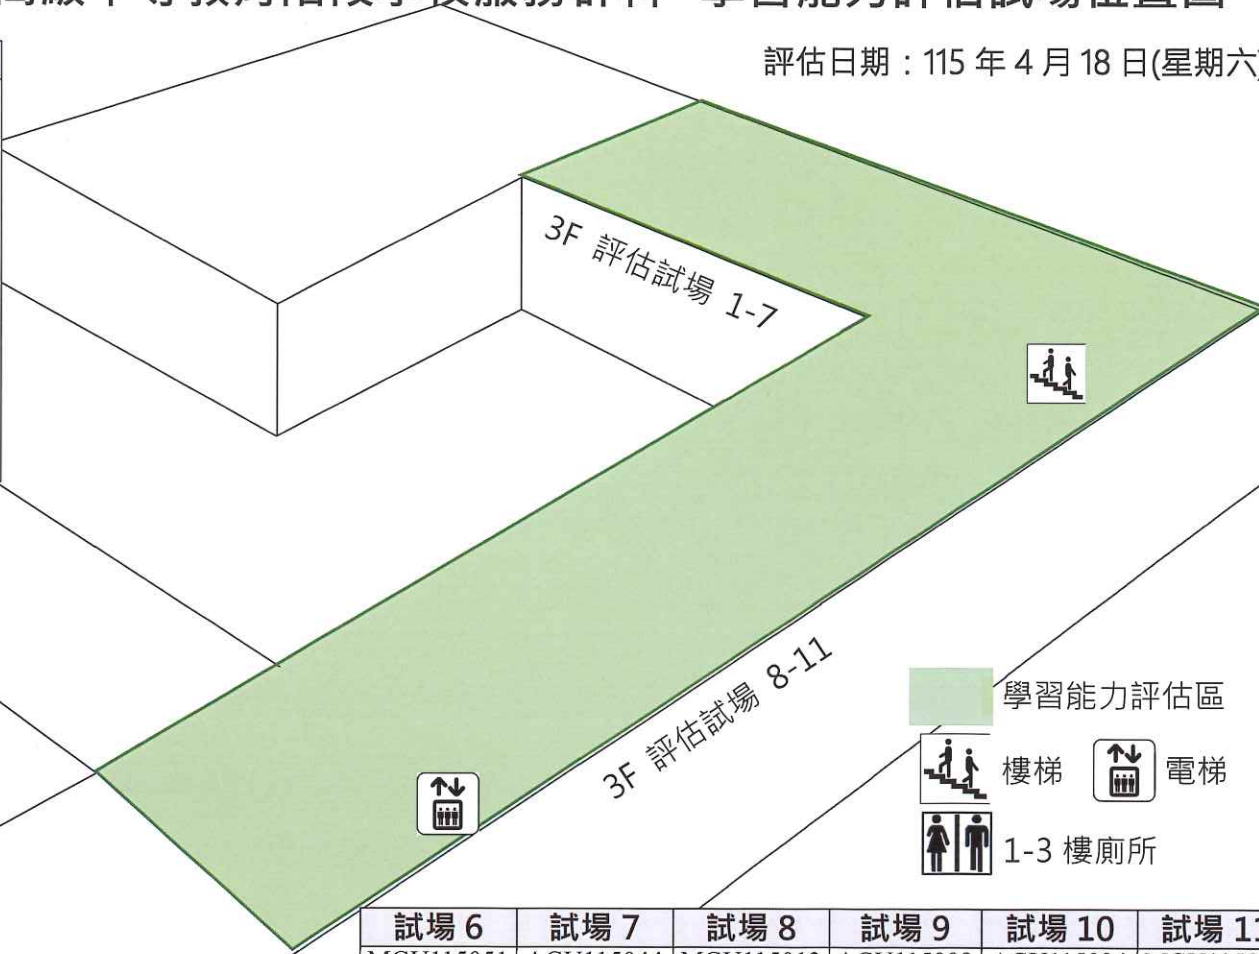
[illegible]

評估日期：115 年 4 月 18 日(星期六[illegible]

3F 評估試場 1-7

3F 評估試場 8-11

學習能力評估區

樓梯 電梯

1-3 樓廁所

| 試場 6 | 試場 7 | 試場 8 | 試場 9 | 試場 10 | 試場 1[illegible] |
|---|---|---|---|---|---|
| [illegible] | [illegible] | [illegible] | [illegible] | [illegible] | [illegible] |